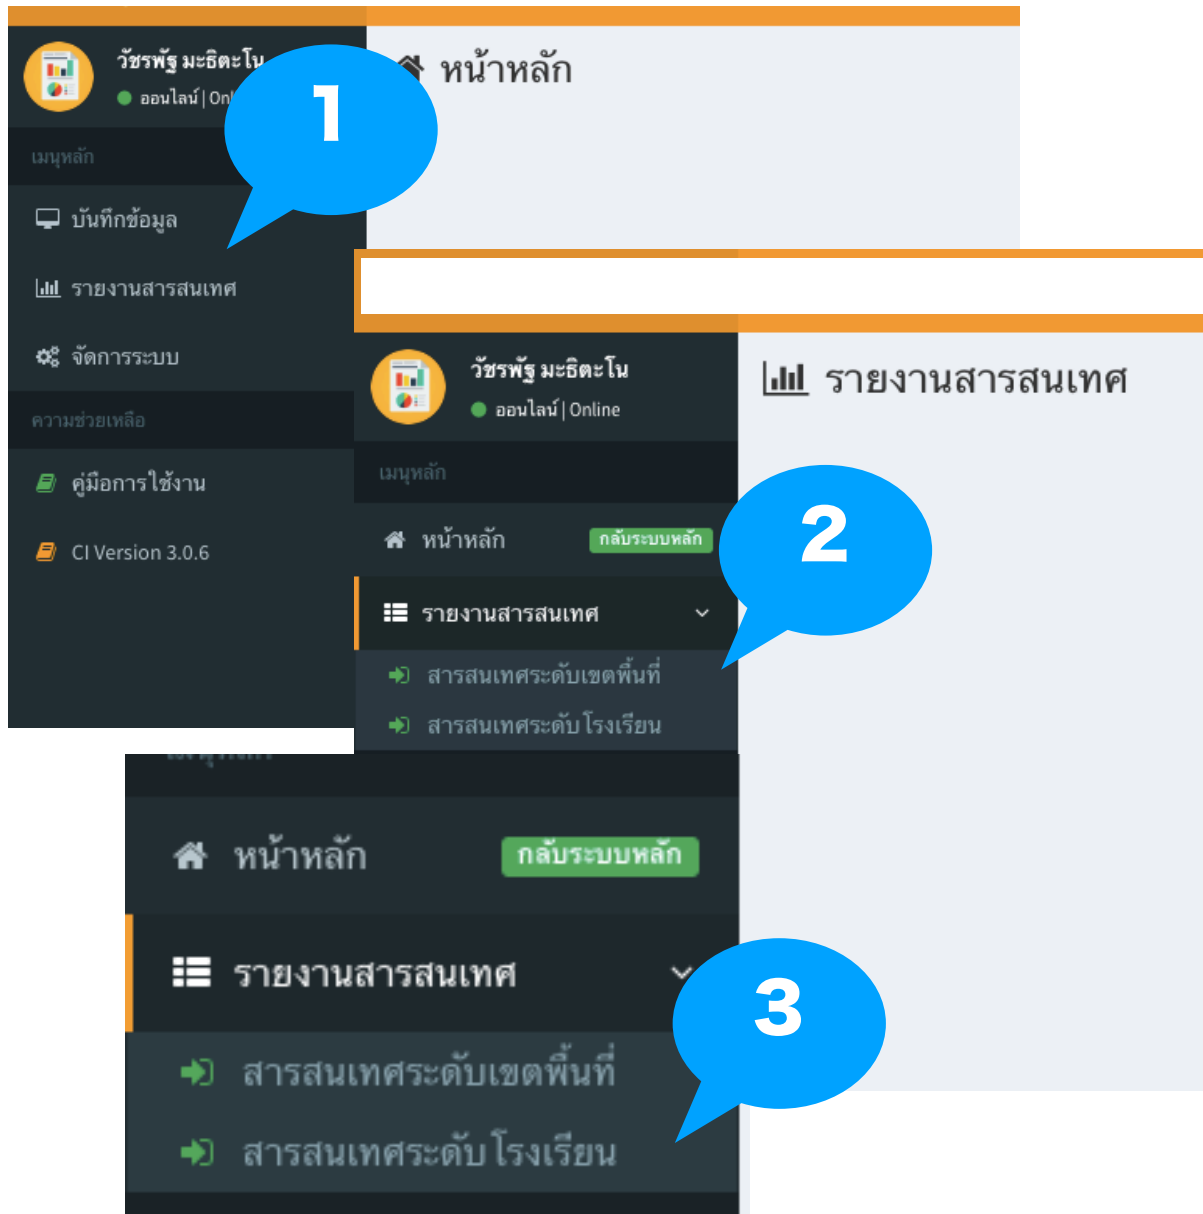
วัชรพัฐ มะธิตะโน
ออนไลน์ | On

1

หน้าหลัก

เมนูหลัก

บันทึกข้อมูล

รายงานสารสนเทศ

จัดการระบบ

ความช่วยเหลือ

คู่มือการใช้งาน

CI Version 3.0.6

วัชรพัฐ มะธิตะโน
ออนไลน์ | Online

รายงานสารสนเทศ

เมนูหลัก

หน้าหลัก กลับระบบหลัก

2

รายงานสารสนเทศ

สารสนเทศระดับเขตพื้นที่

สารสนเทศระดับโรงเรียน

หน้าหลัก กลับระบบหลัก

รายงานสารสนเทศ

3

สารสนเทศระดับเขตพื้นที่

สารสนเทศระดับโรงเรียน